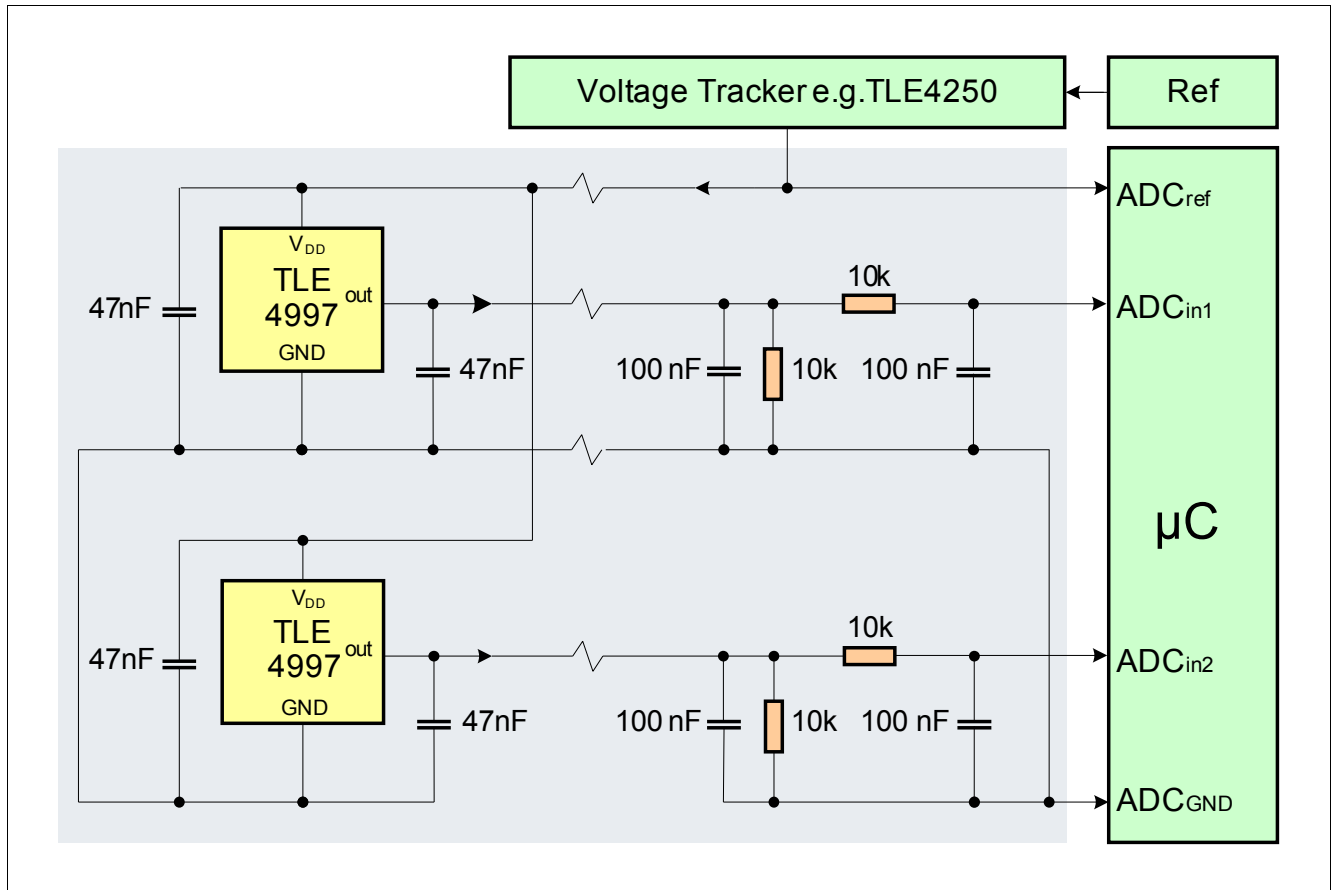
Voltage Tracker e.g.TLE4250

Ref

$V_{DD}$
TLE
4997
out
GND

47nF

47nF

10k

100 nF

10k

100 nF

ADC$_{ref}$

ADC$_{in1}$

μC

$V_{DD}$
TLE
4997
out
GND

47nF

47nF

10k

100 nF

10k

100 nF

ADC$_{in2}$

ADC$_{GND}$